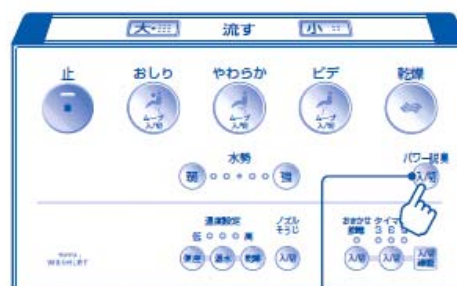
大 流す 小

止 おしり やわらか ビデ 乾燥

ムーブ 入/切 ムーブ 入/切 ムーブ 入/切

水勢

弱 強

パワー脱臭

入/切

温度設定

低 高

便座 温水 乾燥

ノズル そうじ

入/切

おまかせ 節電 タイマー 3 6 9

入/切 入/切 入/切 確認

WASHLET